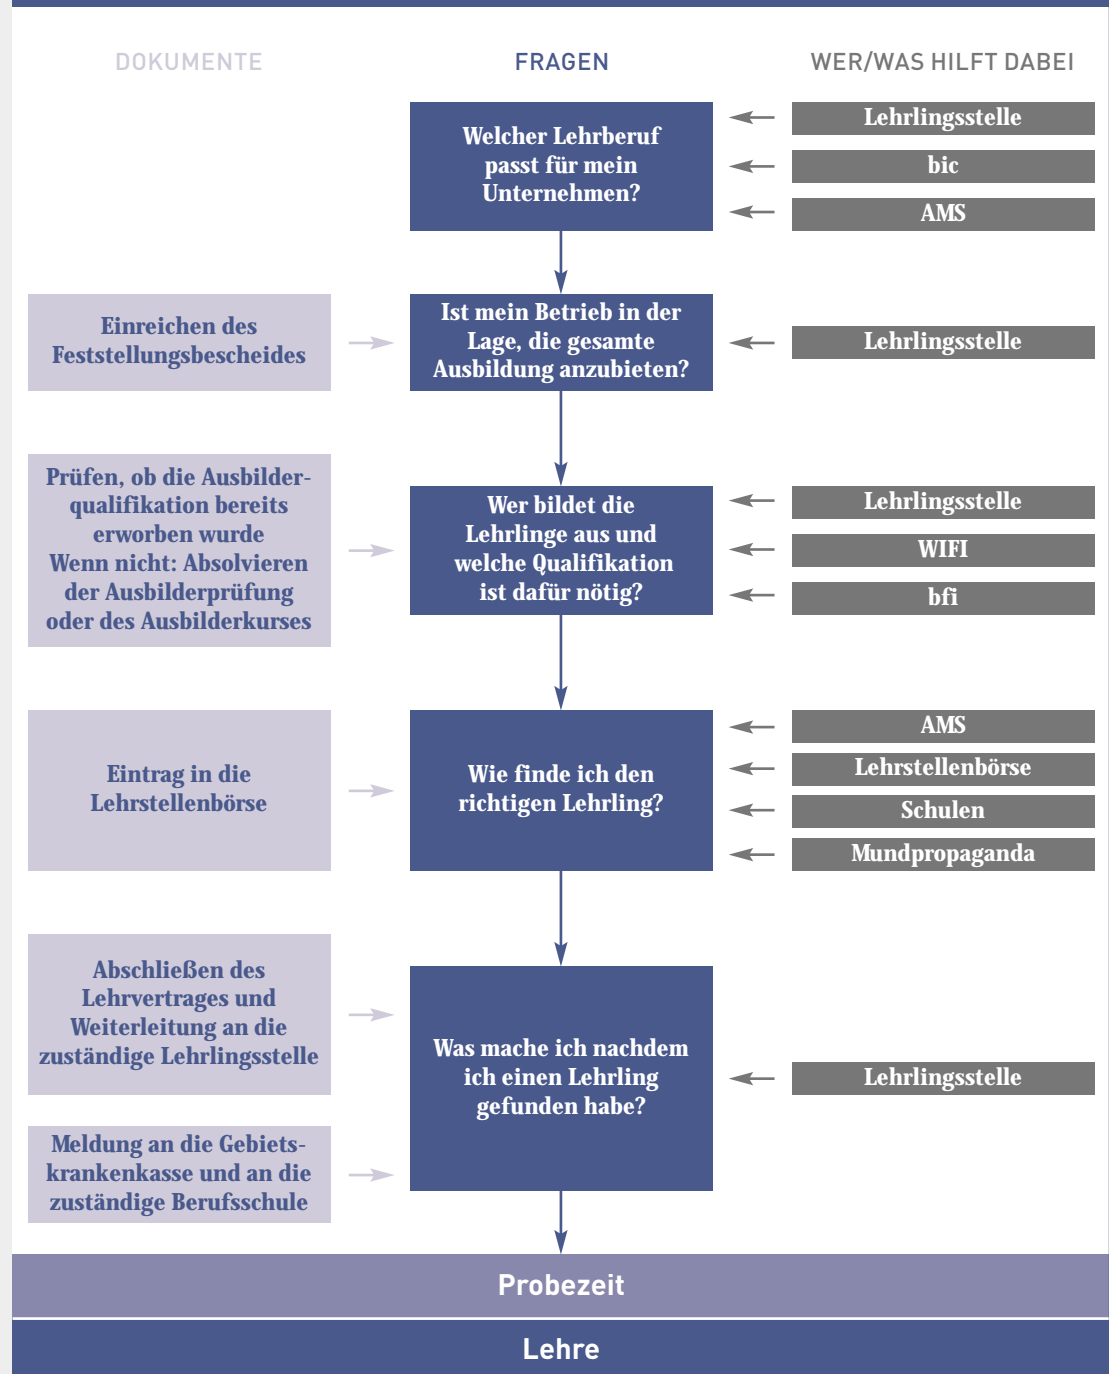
DOKUMENTE

FRAGEN

WER/WAS HILFT DABEI

Welcher Lehrberuf passt für mein Unternehmen?

Lehrlingsstelle

bic

AMS

Einreichen des Feststellungsbescheides

Ist mein Betrieb in der Lage, die gesamte Ausbildung anzubieten?

Lehrlingsstelle

Prüfen, ob die Ausbilderqualifikation bereits erworben wurde
Wenn nicht: Absolvieren der Ausbilderprüfung oder des Ausbilderkurses

Wer bildet die Lehrlinge aus und welche Qualifikation ist dafür nötig?

Lehrlingsstelle

WIFI

bfi

Eintrag in die Lehrstellenbörse

Wie finde ich den richtigen Lehrling?

AMS

Lehrstellenbörse

Schulen

Mundpropaganda

Abschließen des Lehrvertrages und Weiterleitung an die zuständige Lehrlingsstelle

Meldung an die Gebietskrankenkasse und an die zuständige Berufsschule

Was mache ich nachdem ich einen Lehrling gefunden habe?

Lehrlingsstelle

Probezeit

Lehre